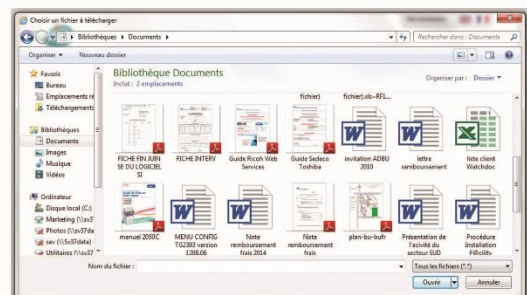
Choisir un fichier à télécharger

Bibliothèques ▸ Documents ▸

Rechercher dans : Documents

Organiser ▾ Nouveau dossier

Favoris
Bureau
Emplacements ré
Téléchargements

Bibliothèques
Documents
Images
Musique
Vidéos

Ordinateur
Disque local (C:)
Marketing (\\sv3
Photos (\\sv37da
sav (\\Sv37data)
Utilitaires (\\sv37

Bibliothèque Documents
Inclut : 2 emplacements

Organiser par : Dossier ▾

fichier)
fichier).xls-RFL...

FICHE FIN JUIN SE DU LOGICIEL SI
FICHE INTERV
Guide Ricoh Web Services
Guide Sedeco Toshiba
invitation ADBU 2010
lettre remboursement
liste client Watchdoc

manuel 2050C
MENU CONFIG TG2393 version 1208.06
Note remboursement frais 2014
Note remboursement frais
plan-bu-bufr
Présentation de l'activité du secteur SUD
Procédure Installation Fiflicity

Nom du fichier :
Tous les fichiers (*.*)
Ouvrir
Annuler